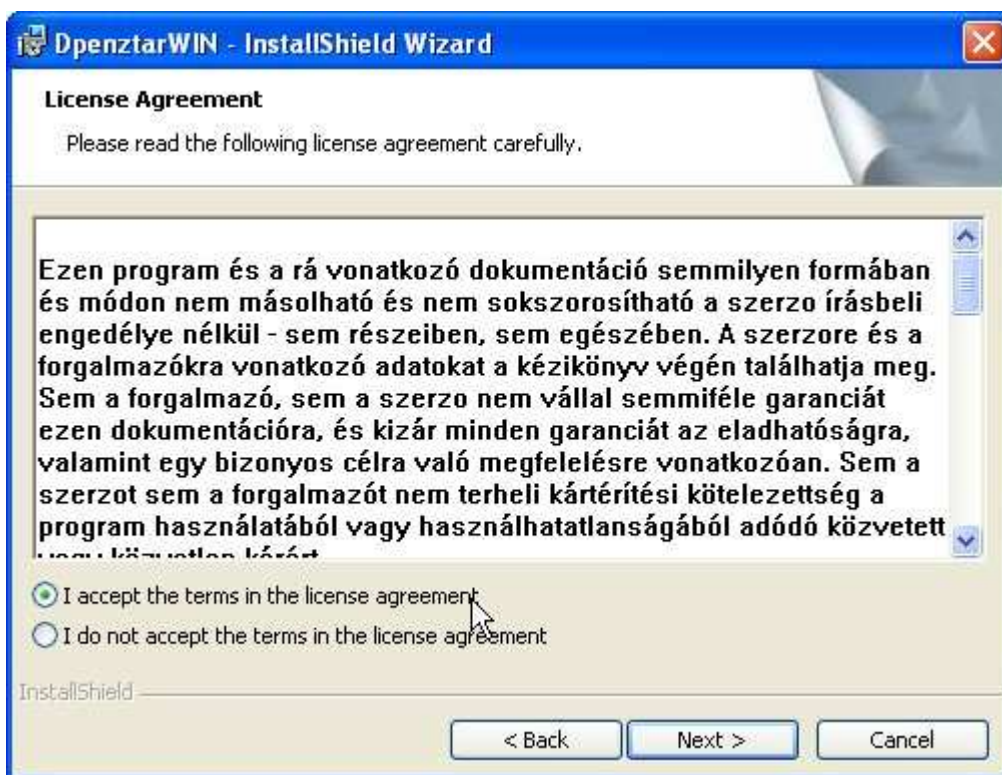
DpenztarWIN - InstallShield Wizard

License Agreement

Please read the following license agreement carefully.

Ezen program és a rá vonatkozó dokumentáció semmilyen formában és módon nem másolható és nem sokszorosítható a szerzo írásbeli engedélye nélkül - sem részeiben, sem egészében. A szerzore és a forgalmazókra vonatkozó adatokat a kézikönyv végén találhatja meg. Sem a forgalmazó, sem a szerzo nem vállal semmiféle garanciát ezen dokumentációra, és kizár minden garanciát az eladhatóságra, valamint egy bizonyos célra való megfelelésre vonatkozóan. Sem a szerzot sem a forgalmazót nem terheli kártérítési kötelezettség a program használatából vagy használhatatlanságából adódó közvetett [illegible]

I accept the terms in the license agreement

I do not accept the terms in the license agreement

InstallShield

< Back

Next >

Cancel